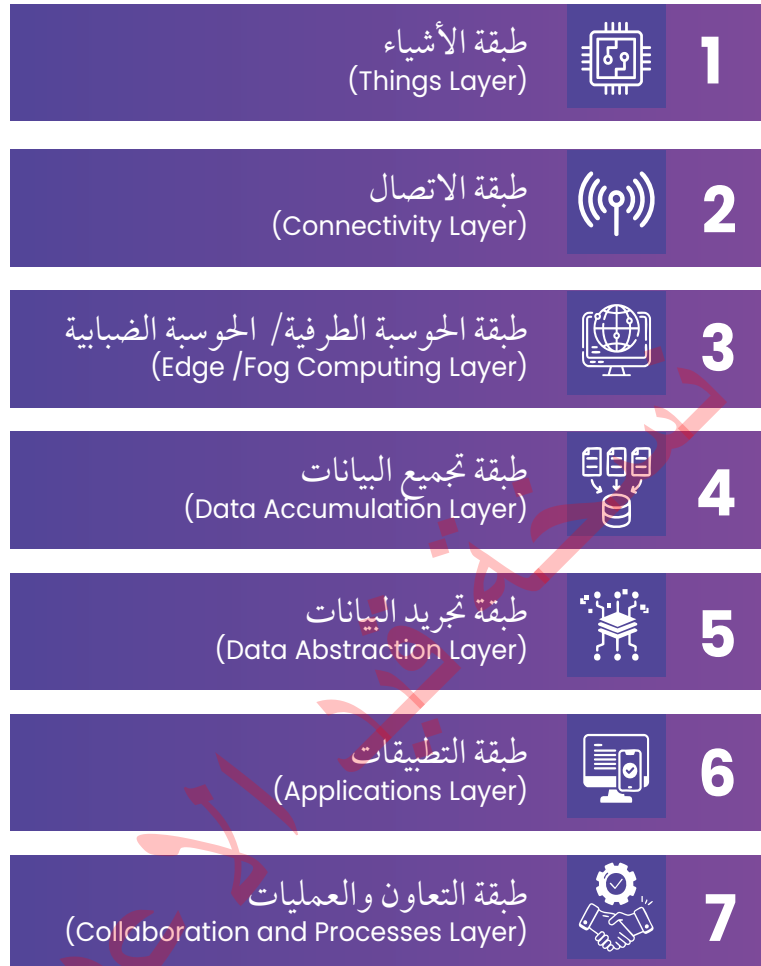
1
طبقة الأشياء
(Things Layer)

2
طبقة الاتصال
(Connectivity Layer)

3
طبقة الحوسبة الطرفية/ الحوسبة الضبابية
(Edge /Fog Computing Layer)

4
طبقة تجميع البيانات
(Data Accumulation Layer)

5
طبقة تجريد البيانات
(Data Abstraction Layer)

6
طبقة التطبيقات
(Applications Layer)

7
طبقة التعاون والعمليات
(Collaboration and Processes Layer)

لا تحفظ نسخة